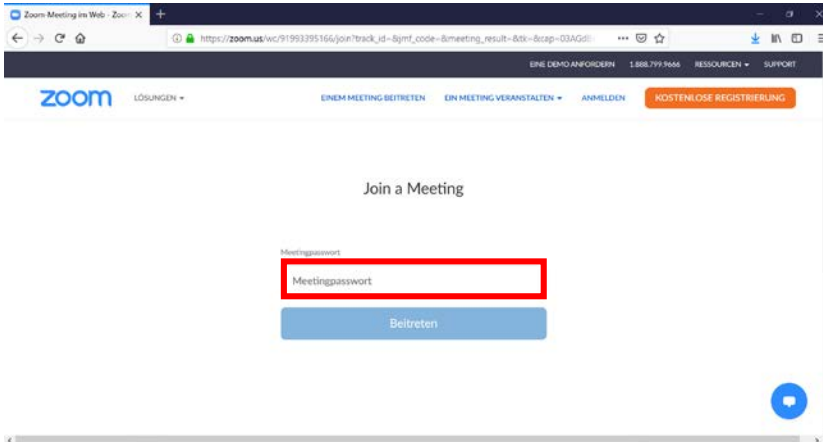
Zoom Meeting im Web - Zoom

https://zoom.us/wc/91993395166/join?track_id=&jmf_code=&meeting_result=&tk=&cap=03AGd

EINE DEMO ANFORDERN 1.888.799.9666 RESSOURCEN SUPPORT

zoom LÖSUNGEN

EINEM MEETING BEITRETEN EIN MEETING VERANSTALTEN ANMELDEN KOSTENLOSE REGISTRIERUNG

Join a Meeting

Meetingpasswort

Meetingpasswort

Beitreten